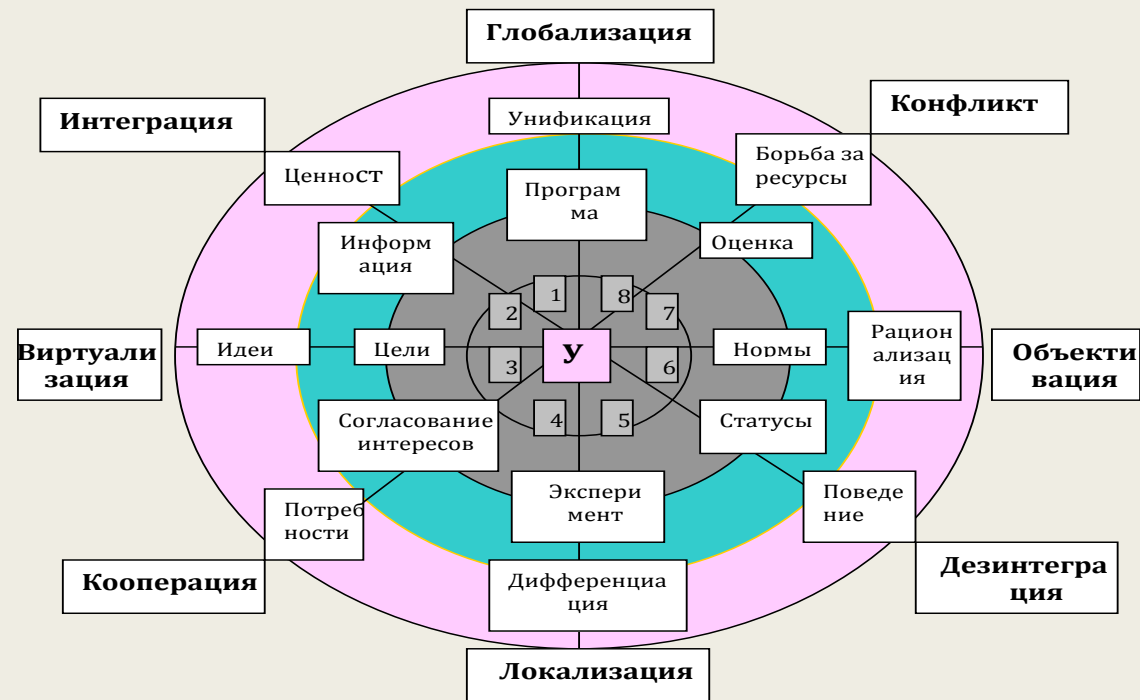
Глобализация

Интеграция

Конфликт

Унификация

Ценност

Борьба за ресурсы

Програм ма

Информ ация

Оценка

1

8

2

7

Виртуали зация

Идеи

Цели

У

Нормы

Рацион ализац ия

Объекти вация

3

6

4

5

Согласование интересов

Статусы

Экспери мент

Потреб ности

Поведе ние

Кооперация

Дифференциа ция

Дезинтегра ция

Локализация